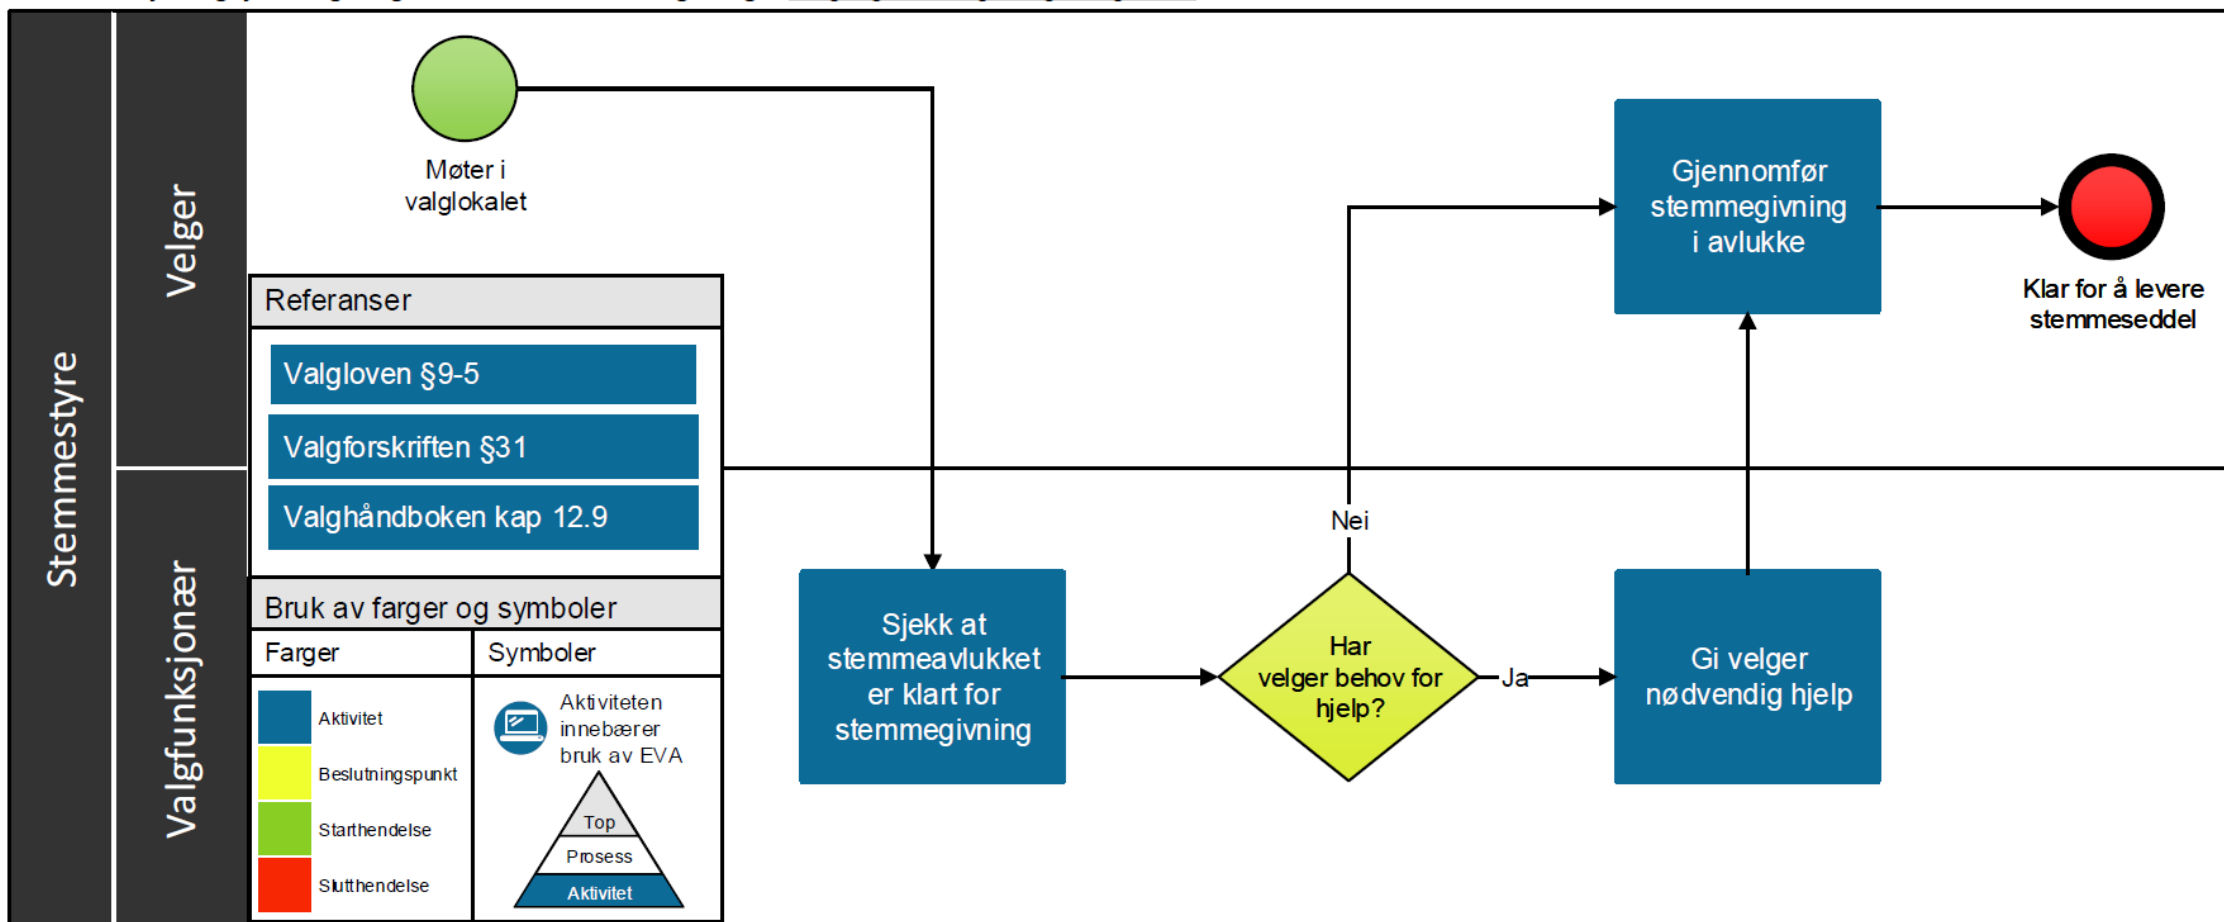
Stemmestyre

Velger

Valgfunksjonær

Møter i valglokalet

Referanser

Valgloven §9-5

Valgforskriften §31

Valghåndboken kap 12.9

Bruk av farger og symboler

| Farger | Symboler |
|---|---|
| Aktivitet | Aktiviteten innebærer bruk av EVA |
| Beslutningspunkt | Top |
| Starthendelse | Prosess |
| Slutthendelse | Aktivitet |

Sjekk at stemmeavlukket er klart for stemmegivning

Har velger behov for hjelp?

Nei

Ja

Gi velger nødvendig hjelp

Gjennomfør stemmegivning i avlukke

Klar for å levere stemmeseddel